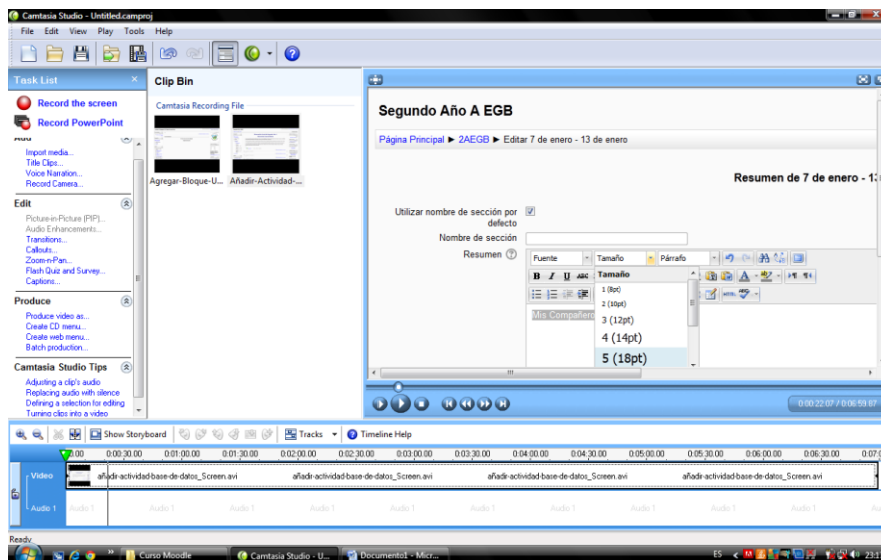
Camtasia Studio - Untitled.camproj

File Edit View Play Tools Help

Task List

Record the screen

Record PowerPoint

Add

Import media...
Title Clips...
Voice Narration...
Record Camera...

Edit

Picture-in-Picture (PIP)...
Audio Enhancements...
Transitions...
Callouts...
Zoom-n-Pan...
Flash Quiz and Survey...
Captions...

Produce

Produce video as...
Create CD menu...
Create web menu...
Batch production...

Camtasia Studio Tips

Adjusting a clip's audio
Replacing audio with silence
Defining a selection for editing
Turning clips into a video

Clip Bin

Camtasia Recording File

Agregar-Bloque-U... Añadir-Actividad-...

Segundo Año A EGB

Página Principal ► 2AEGB ► Editar 7 de enero - 13 de enero

Resumen de 7 de enero - 1

Utilizar nombre de sección por defecto

Nombre de sección

Resumen

Fuente | Tamaño | Párrafo

Tamaño
1 (8pt)
2 (10pt)
3 (12pt)
4 (14pt)
5 (18pt)

Mis Compañero

0:00:22.07 / 0:06:59.87

Show Storyboard | Tracks | Timeline Help

0:00 | 0:00:30.00 | 0:01:00.00 | 0:01:30.00 | 0:02:00.00 | 0:02:30.00 | 0:03:00.00 | 0:03:30.00 | 0:04:00.00 | 0:04:30.00 | 0:05:00.00 | 0:05:30.00 | 0:06:00.00 | 0:06:30.00 | 0:07:0

Video | añadir-actividad-base-de-datos_Screen.avi | añadir-actividad-base-de-datos_Screen.avi | añadir-actividad-base-de-datos_Screen.avi | añadir-actividad-base-de-datos_Screen.avi

Audio 1 | Audio 1 | Audio 1 | Audio 1 | Audio 1 | Audio 1 | Audio 1 | Audio 1 | Audio 1 | Audio 1

Ready

Curso Moodle | Camtasia Studio - U... | Documento1 - Micr... | ES | 23:1